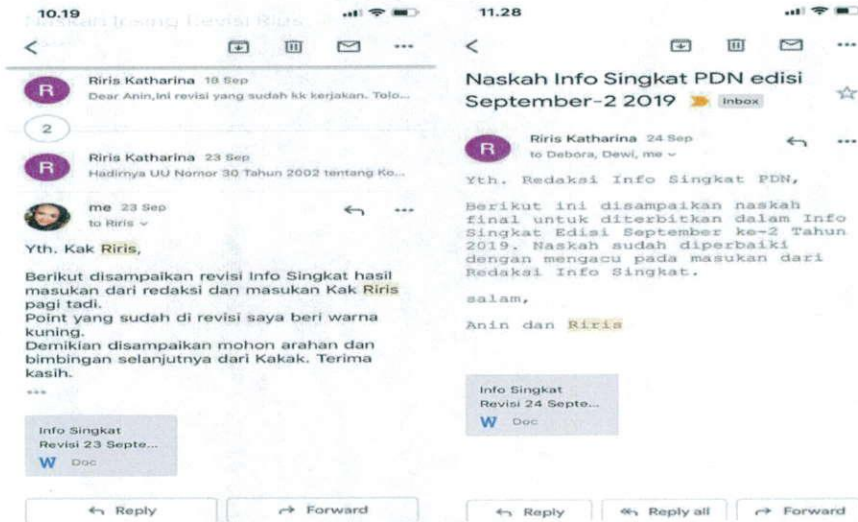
10.19

Naskah Info Singkat Revisi Riris

R Riris Katharina 18 Sep
Dear Anin,Ini revisi yang sudah kk kerjakan. Tolo...

2

R Riris Katharina 23 Sep
Hadirnya UU Nomor 30 Tahun 2002 tentang Ko...

me 23 Sep
to Riris

...

Yth. Kak Riris,

Berikut disampaikan revisi Info Singkat hasil masukan dari redaksi dan masukan Kak Riris pagi tadi.
Point yang sudah di revisi saya beri warna kuning.
Demikian disampaikan mohon arahan dan bimbingan selanjutnya dari Kakak. Terima kasih.

...

Info Singkat Revisi 23 Septe...
W Doc

Reply
Forward

11.28

...

Naskah Info Singkat PDN edisi September-2 2019 Inbox

R Riris Katharina 24 Sep
to Debora, Dewi, me

...

Yth. Redaksi Info Singkat PDN,

Berikut ini disampaikan naskah final untuk diterbitkan dalam Info Singkat Edisi September ke-2 Tahun 2019. Naskah sudah diperbaiki dengan mengacu pada masukan dari Redaksi Info Singkat.

salam,

Anin dan Riris

Info Singkat Revisi 24 Septe...
W Doc

Reply
Reply all
Forward